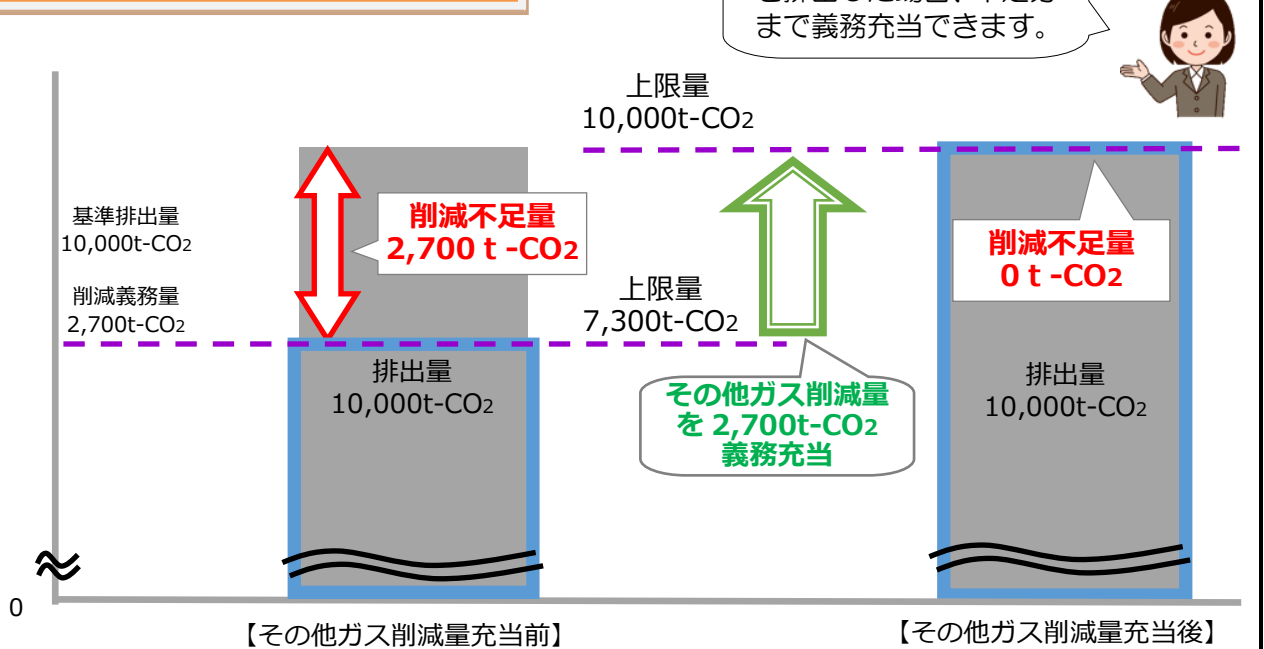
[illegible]
まで義務充当できます。

上限量
10,000t-CO2

基準排出量
10,000t-CO2

削減義務量
2,700t-CO2

削減不足量
2,700 t -CO2

上限量
7,300t-CO2

排出量
10,000t-CO2

その他ガス削減量
を 2,700t-CO2
義務充当

削減不足量
0 t -CO2

排出量
10,000t-CO2

≈

0

【その他ガス削減量充当前】

【その他ガス削減量充当後】